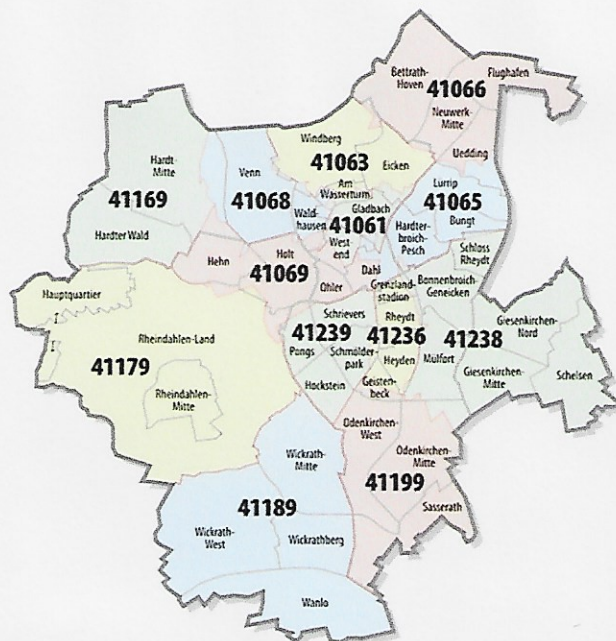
Bettrath-Hoven
41066
Flughafen
Neuwerk-Mitte
Uedding
Windberg
41063
Eicken
Hardt Mitte
41169
Hardter Wald
Venn
41068
Am Wasserturm
Gladbach
Lurrip
41065
Bungt
Wald-hausen
41061
West-end
Hardter-broich-Pesch
Schloss Rheydt
Hehn
Holt
41069
Dahl
Bonnenbroich-Geneicken
Ohler
Grenzland-stadion
Hauptquartier
Rheindahlen-Land
41179
Rheindahlen-Mitte
Schrievers
41239
Rheydt
41236
41238
Giesenkirchen-Nord
Pongs
Schmölder-park
Heyden
Mülfort
Giesenkirchen-Mitte
Schelsen
Hockstein
Geistenbeck
Odenkirchen-West
Wickrath-Mitte
Odenkirchen-Mitte
41199
41189
Sasserath
Wickrath-West
Wickrathberg
Wanlo